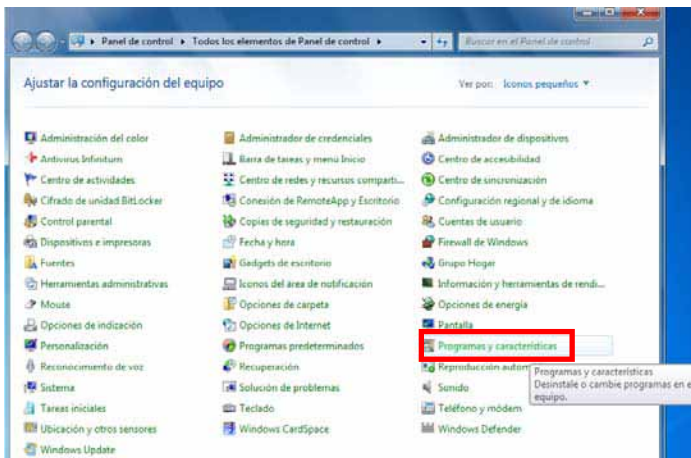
Panel de control ▸ Todos los elementos de Panel de control ▸

Buscar en el Panel de control

Ajustar la configuración del equipo

Ver por: Iconos pequeños ▾

Administración del color
Antivirus Infinitum
Centro de actividades
Cifrado de unidad BitLocker
Control parental
Dispositivos e impresoras
Fuentes
Herramientas administrativas
Mouse
Opciones de indización
Personalización
Reconocimiento de voz
Sistema
Tareas iniciales
Ubicación y otros sensores
Windows Update

Administrador de credenciales
Barra de tareas y menú Inicio
Centro de redes y recursos comparti...
Conexión de RemoteApp y Escritorio
Copias de seguridad y restauración
Fecha y hora
Gadgets de escritorio
Iconos del área de notificación
Opciones de carpeta
Opciones de Internet
Programas predeterminados
Recuperación
Solución de problemas
Teclado
Windows CardSpace

Administrador de dispositivos
Centro de accesibilidad
Centro de sincronización
Configuración regional y de idioma
Cuentas de usuario
Firewall de Windows
Grupo Hogar
Información y herramientas de rendi...
Opciones de energía
Pantalla
Programas y características
Reproducción autom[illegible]
Sonido
Teléfono y módem
Windows Defender

Programas y características
Desinstale o cambie programas en e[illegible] equipo.